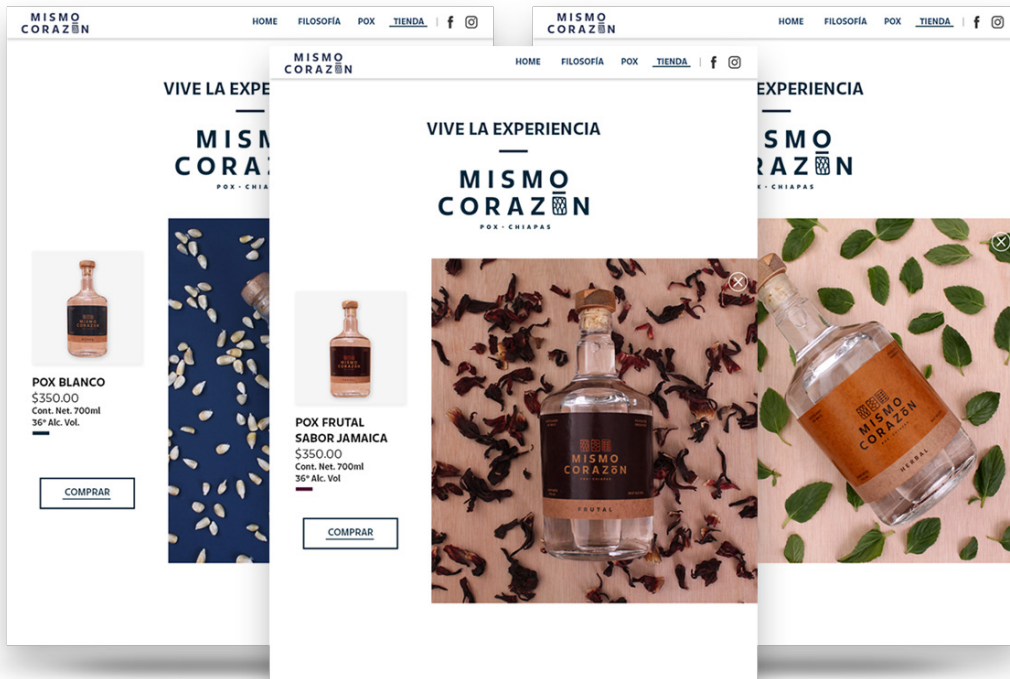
MISMO CORAZŌN

HOME FILOSOFÍA POX TIENDA

VIVE LA EXPE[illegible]

MISMO CORAZ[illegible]

POX · CHIAPAS

MISMO CORAZŌN

POX BLANCO
$350.00
Cont. Net. 700ml
36° Alc. Vol.

COMPRAR

MISMO CORAZŌN

HOME FILOSOFÍA POX TIENDA

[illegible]ERIENCIA

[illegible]SMO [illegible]AZŌN

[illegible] · CHIAPAS

MISMO CORAZŌN

HERBAL

MISMO CORAZŌN

HOME FILOSOFÍA POX TIENDA

VIVE LA EXPERIENCIA

MISMO CORAZŌN

POX · CHIAPAS

POX FRUTAL SABOR JAMAICA
$350.00
Cont. Net. 700ml
36° Alc. Vol

COMPRAR

MISMO CORAZŌN

FRUTAL